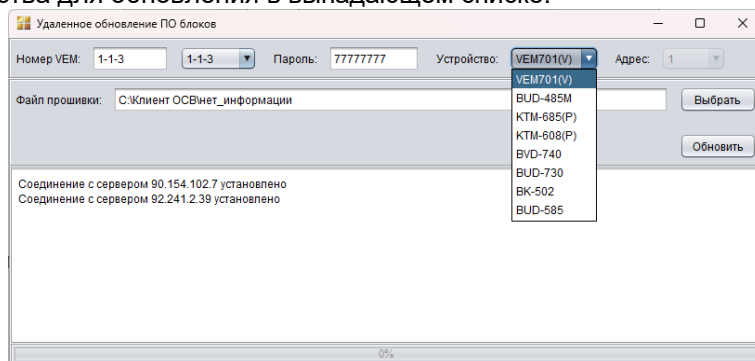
ства для обновления в выпадающем списке.

Удаленное обновление ПО блоков

Номер VEM: 1-1-3 1-1-3 Пароль: 77777777 Устройство: VEM701(V) Адрес: 1

VEM701(V)
BUD-485M
KTM-685(P)
KTM-608(P)
BVD-740
BUD-730
BK-502
BUD-585

Файл прошивки: C:\Клиент OCB\нет_информации Выбрать

Обновить

Соединение с сервером 90.154.102.7 установлено
Соединение с сервером 92.241.2.39 установлено

0%